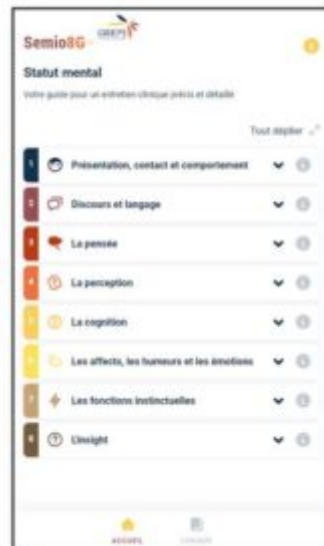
Semio8G

Statut mental

Votre guide pour un entretien clinique précis et détaillé

Tout déplier

1 Présentation, contact et comportement

2 Discours et langage

3 La pensée

4 La perception

5 La cognition

6 Les affects, les humeurs et les émotions

7 Les fonctions instinctuelles

8 L'insight

ACCUEIL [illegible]